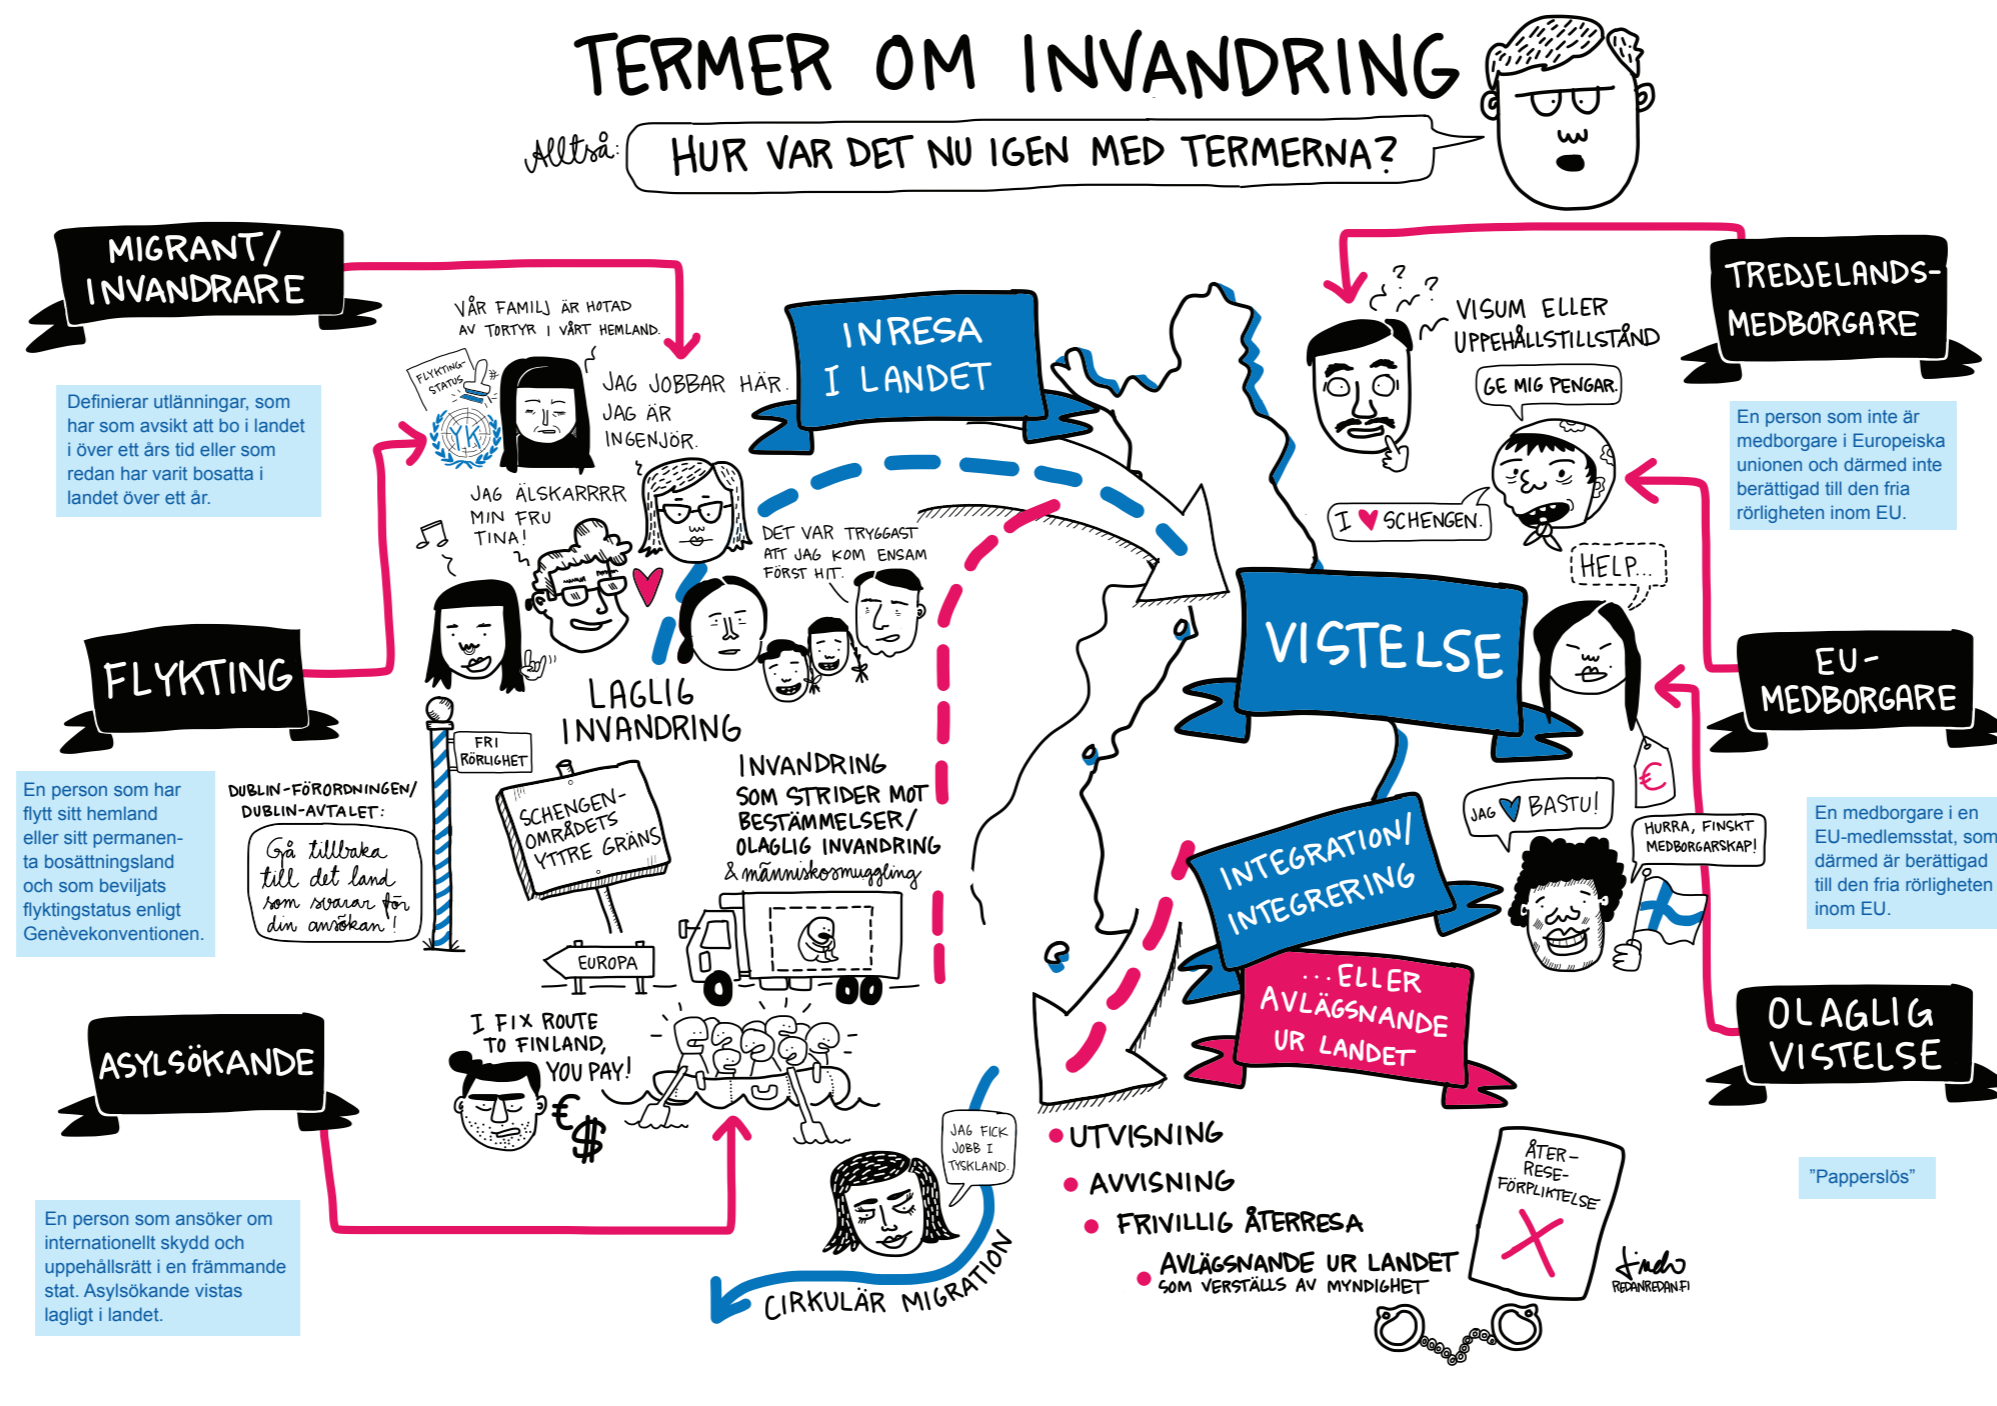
TERMER OM INVANDRING

Alltså: HUR VAR DET NU IGEN MED TERMERNA?

MIGRANT/ INVANDRARE

Definierar utlänningar, som har som avsikt att bo i landet i över ett års tid eller som redan har varit bosatta i landet över ett år.

VÅR FAMILJ ÄR HOTAD AV TORTYR I VÅRT HEMLAND.

FLYKTING-STATUS

YK

JAG JOBBAR HÄR. JAG ÄR INGENJÖR.

JAG ÄLSKARRRR MIN FRU TINA!

INRESA I LANDET

DET VAR TRYGGAST ATT JAG KOM ENSAM FÖRST HIT.

LAGLIG INVANDRING

FLYKTING

En person som har flytt sitt hemland eller sitt permanenta bosättningsland och som beviljats flyktingstatus enligt Genèvekonventionen.

DUBLIN-FÖRORDNINGEN/ DUBLIN-AVTALET:

Gå tillbaka till det land som svarar för din ansökan!

FRI RÖRLIGHET

SCHENGEN-OMRÅDETS YTTRE GRÄNS

EUROPA

INVANDRING SOM STRIDER MOT BESTÄMMELSER/ OLAGLIG INVANDRING & människosmuggling

I FIX ROUTE TO FINLAND, YOU PAY!

ASYLSÖKANDE

En person som ansöker om internationellt skydd och uppehållsrätt i en främmande stat. Asylsökande vistas lagligt i landet.

JAG FICK JOBB I TYSKLAND.

CIRKULÄR MIGRATION

VISUM ELLER UPPEHÅLLSTILLSTÅND

GE MIG PENGAR.

I ♥ SCHENGEN.

TREDJELANDS-MEDBORGARE

En person som inte är medborgare i Europeiska unionen och därmed inte berättigad till den fria rörligheten inom EU.

HELP...

VISTELSE

EU-MEDBORGARE

En medborgare i en EU-medlemsstat, som därmed är berättigad till den fria rörligheten inom EU.

€

JAG ♥ BASTU!

HURRA, FINSKT MEDBORGARSKAP!

INTEGRATION/ INTEGRERING

...ELLER AVLÄGSNANDE UR LANDET

OLAGLIG VISTELSE

"Papperslös"

UTVISNING

AVVISNING

FRIVILLIG ÅTERRESA

AVLÄGSNANDE UR LANDET SOM VERSTÄLLS AV MYNDIGHET

ÅTER-RESE-FÖRPLIKTELSE

Linda REDANREDAN.FI